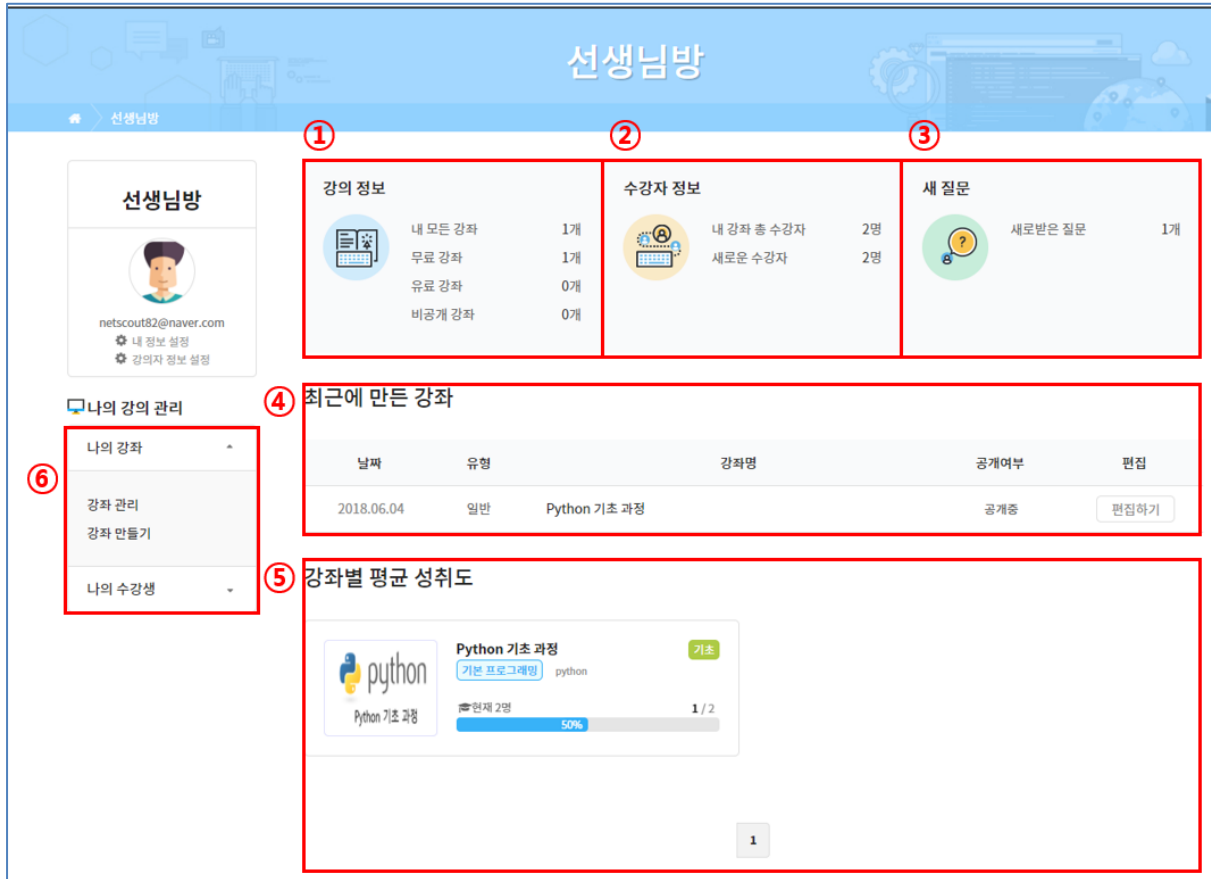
선생님방

선생님방

선생님방

netscout82@naver.com
내 정보 설정
강의자 정보 설정

①
강의 정보
내 모든 강좌 1개
무료 강좌 1개
유료 강좌 0개
비공개 강좌 0개

②
수강자 정보
내 강좌 총 수강자 2명
새로운 수강자 2명

③
새 질문
새로받은 질문 1개

나의 강의 관리

⑥
나의 강좌
강좌 관리
강좌 만들기
나의 수강생

④
최근에 만든 강좌

| 날짜 | 유형 | 강좌명 | 공개여부 | 편집 |
|---|---|---|---|---|
| 2018.06.04 | 일반 | Python 기초 과정 | 공개중 | 편집하기 |

⑤
강좌별 평균 성취도

python
Python 기초 과정
Python 기초 과정
기초
기본 프로그래밍 python
현재 2명 1 / 2
50%

1